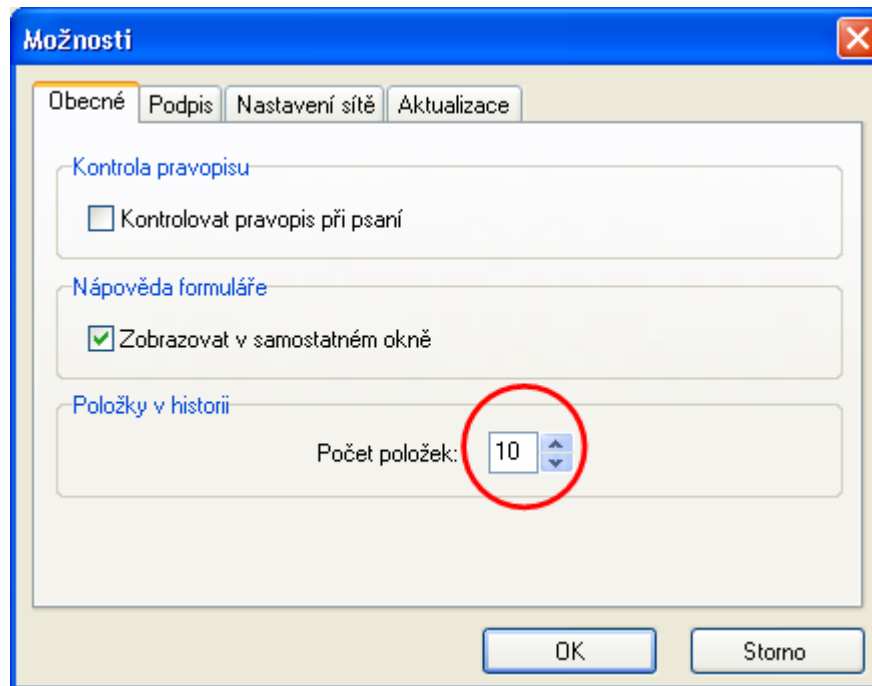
Možnosti

Obecné | Podpis | Nastavení sítě | Aktualizace

Kontrola pravopisu

Kontrolovat pravopis při psaní

Nápověda formuláře

Zobrazovat v samostatném okně

Položky v historii

Počet položek: 10

OK

Storno